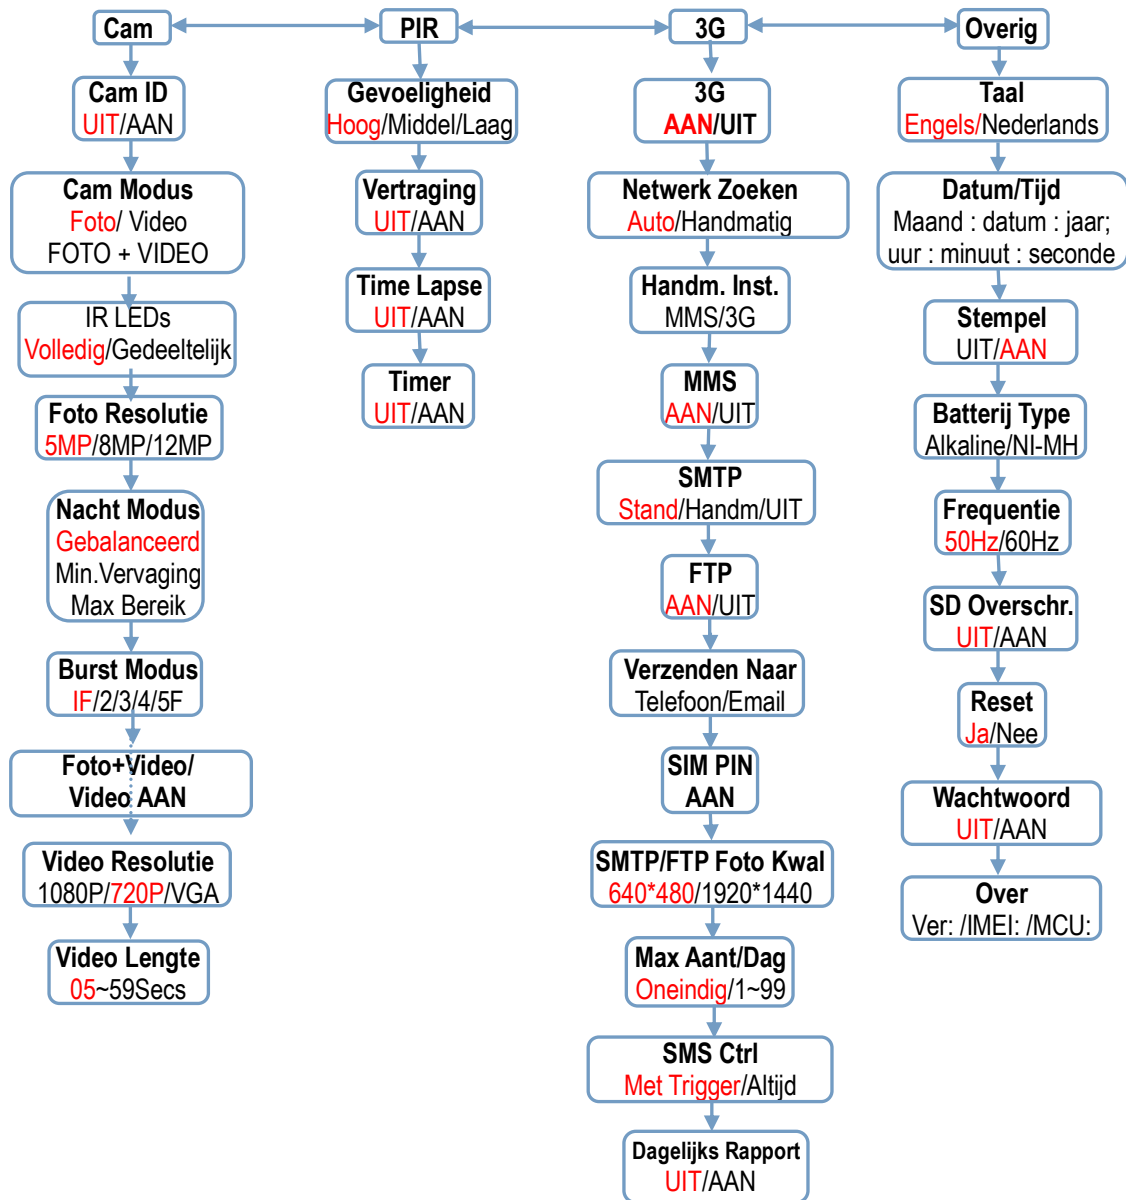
Cam

Cam ID
UIT/AAN

Cam Modus
Foto/ Video
FOTO + VIDEO

IR LEDs
Volledig/Gedeeltelijk

Foto Resolutie
5MP/8MP/12MP

Nacht Modus
Gebalanceerd
Min.Vervaging
Max Bereik

Burst Modus
IF/2/3/4/5F

Foto+Video/
Video AAN

Video Resolutie
1080P/720P/VGA

Video Lengte
05~59Secs

PIR

Gevoeligheid
Hoog/Middel/Laag

Vertraging
UIT/AAN

Time Lapse
UIT/AAN

Timer
UIT/AAN

3G

3G
AAN/UIT

Netwerk Zoeken
Auto/Handmatig

Handm. Inst.
MMS/3G

MMS
AAN/UIT

SMTP
Stand/Handm/UIT

FTP
AAN/UIT

Verzenden Naar
Telefoon/Email

SIM PIN
AAN

SMTP/FTP Foto Kwal
640*480/1920*1440

Max Aant/Dag
Oneindig/1~99

SMS Ctrl
Met Trigger/Altijd

Dagelijks Rapport
UIT/AAN

Overig

Taal
Engels/Nederlands

Datum/Tijd
Maand : datum : jaar;
uur : minuut : seconde

Stempel
UIT/AAN

Batterij Type
Alkaline/NI-MH

Frequentie
50Hz/60Hz

SD Overschr.
UIT/AAN

Reset
Ja/Nee

Wachtwoord
UIT/AAN

Over
Ver: /IMEI: /MCU: